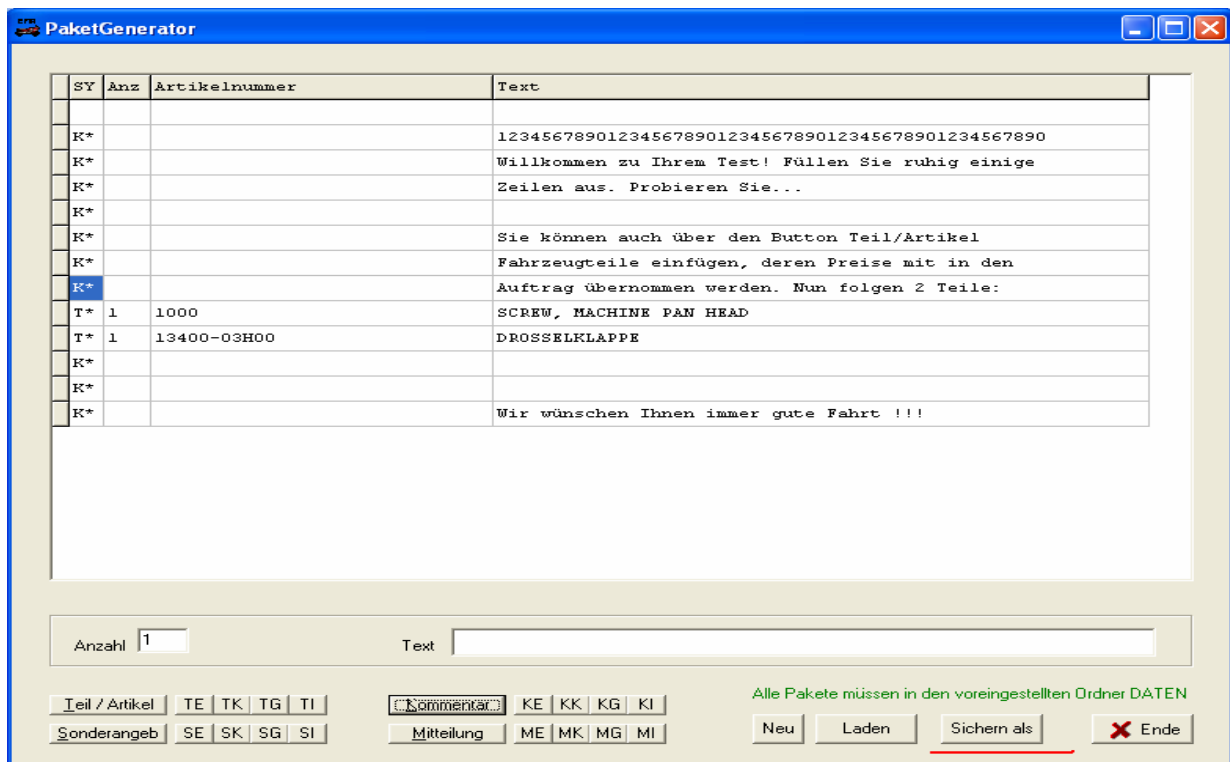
PaketGenerator

| SY | Anz | Artikelnummer | Text |
|---|---|---|---|
| | | | |
| K* | | | 1234567890123456789012345678901234567890 |
| K* | | | Willkommen zu Ihrem Test! Füllen Sie ruhig einige |
| K* | | | Zeilen aus. Probieren Sie... |
| K* | | | |
| K* | | | Sie können auch über den Button Teil/Artikel |
| K* | | | Fahrzeugteile einfügen, deren Preise mit in den |
| K* | | | Auftrag übernommen werden. Nun folgen 2 Teile: |
| T* | 1 | 1000 | SCREW, MACHINE PAN HEAD |
| T* | 1 | 13400-03H00 | DROSSELKLAPPE |
| K* | | | |
| K* | | | |
| K* | | | Wir wünschen Ihnen immer gute Fahrt !!! |

Anzahl 1

Text

Teil / Artikel TE TK TG TI
Sonderangeb SE SK SG SI
Kommentar KE KK KG KI
Mitteilung ME MK MG MI

Alle Pakete müssen in den voreingestellten Ordner DATEN

Neu Laden Sichern als Ende